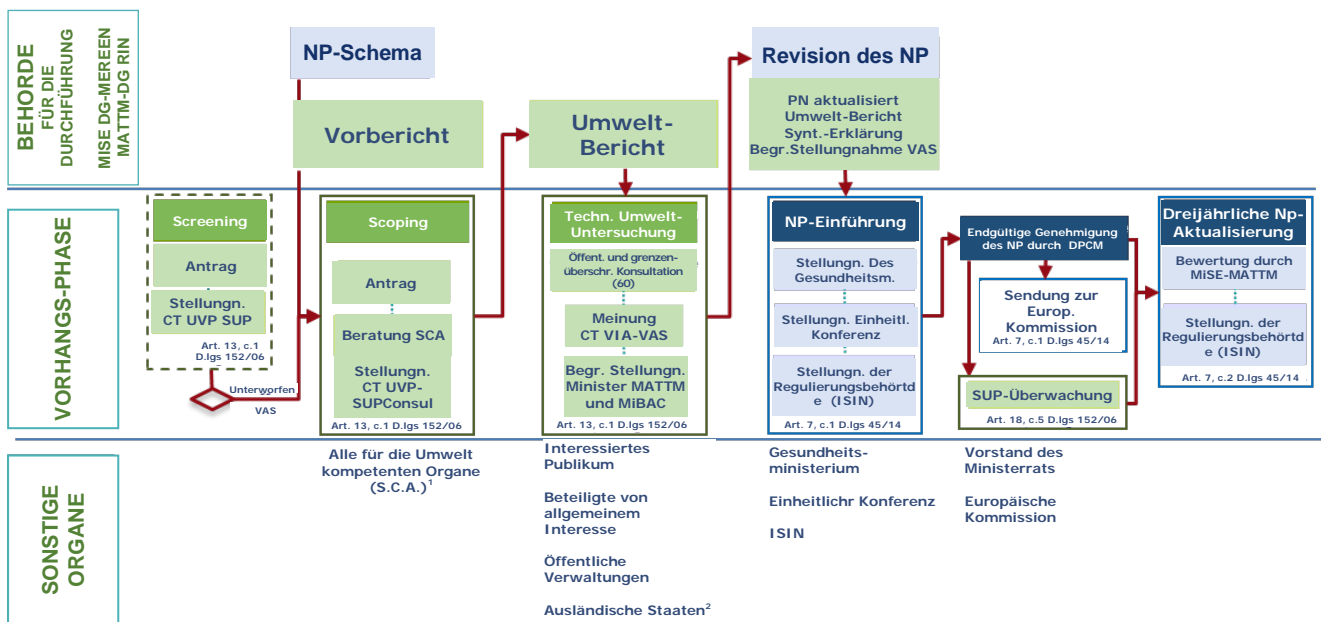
BEHORDE
FÜR DIE DURCHFÜHRUNG
MISE DG-MEREEN
MATTM-DG RIN

NP-Schema

Vorbericht

Umwelt-Bericht

Revision des NP

PN aktualisiert
Umwelt-Bericht
Synt.-Erklärung
Begr.Stellungnahme VAS

VORHANGS-PHASE

Screening
Antrag
Stellungn. CT UVP SUP
Art. 13, c.1 D.lgs 152/06
Unterworfen
VAS

Scoping
Antrag
Beratung SCA
Stellungn. CT UVP-SUPConsul
Art. 13, c.1 D.lgs 152/06

Techn. Umwelt-Untersuchung
Öffent. und grenzen-überschr. Konsultation (60)
Meinung CT VIA-VAS
Begr. Stellungn. Minister MATTM und MiBAC
Art. 13, c.1 D.lgs 152/06

NP-Einführung
Stellungn. Des Gesundheitsm.
Stellungn. Einheitl. Konferenz
Stellungn. der Regulierungsbehördte (ISIN)
Art. 7, c.1 D.lgs 45/14

Endgültige Genehmigung des NP durch DPCM
Sendung zur Europ. Kommission
Art. 7, c.1 D.lgs 45/14
SUP-Überwachung
Art. 18, c.5 D.lgs 152/06

Dreijährliche Np-Aktualisierung
Bewertung durch MiSE-MATTM
Stellungn. der Regulierungsbehördte (ISIN)
Art. 7, c.2 D.lgs 45/14

SONSTIGE ORGANE

Alle für die Umwelt kompetenten Organe (S.C.A.)$^1$

Interessiertes Publikum

Beteiligte von allgemeinem Interesse

Öffentliche Verwaltungen

Ausländische Staaten$^2$

Gesundheits-ministerium

Einheitlichr Konferenz

ISIN

Vorstand des Ministerrats

Europäische Kommission